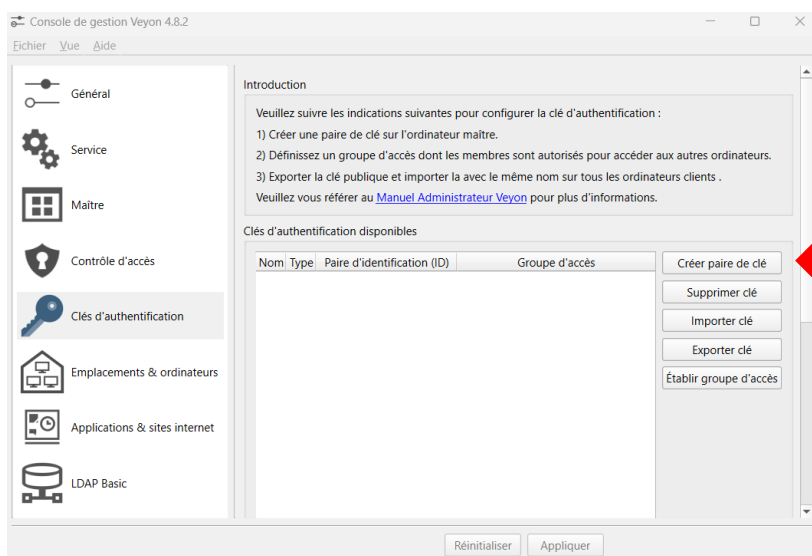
Console de gestion Veyon 4.8.2

Fichier Vue Aide

Général

Service

Maître

Contrôle d'accès

Clés d'authentification

Emplacements & ordinateurs

Applications & sites internet

LDAP Basic

Introduction

Veuillez suivre les indications suivantes pour configurer la clé d'authentification :

1) Créer une paire de clé sur l'ordinateur maître.

2) Définissez un groupe d'accès dont les membres sont autorisés pour accéder aux autres ordinateurs.

3) Exporter la clé publique et importer la avec le même nom sur tous les ordinateurs clients .

Veuillez vous référer au Manuel Administrateur Veyon pour plus d'informations.

Clés d'authentification disponibles

| Nom | Type | Paire d'identification (ID) | Groupe d'accès |
|---|---|---|---|

Créer paire de clé

Supprimer clé

Importer clé

Exporter clé

Établir groupe d'accès

Réinitialiser

Appliquer